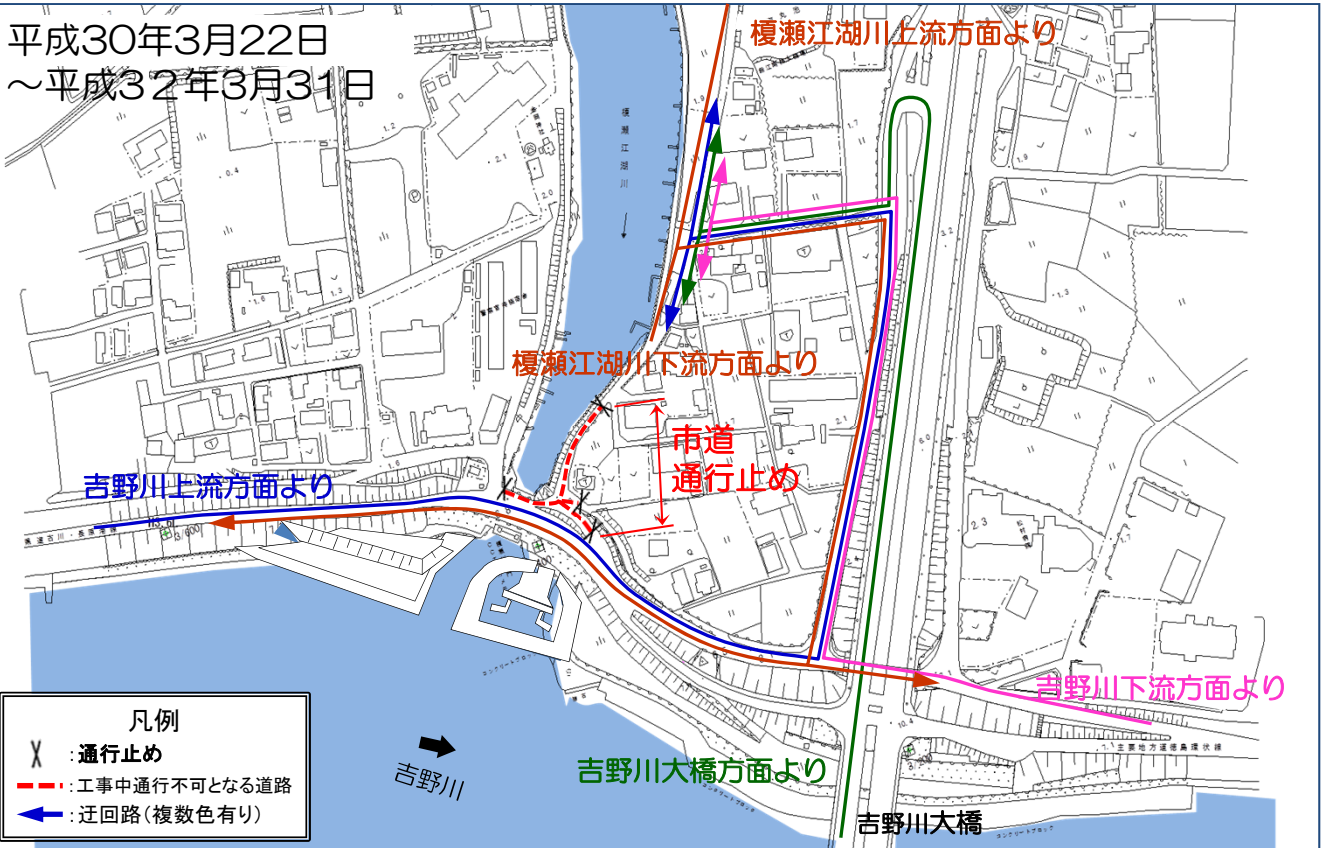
平成30年3月22日
～平成32年3月31日

榎瀬江湖川上流方面より

榎瀬江湖川

榎瀬江湖川下流方面より

市道
通行止め

吉野川上流方面より

吉野川下流方面より

吉野川大橋方面より

吉野川大橋

吉野川

凡例
:通行止め
:工事中通行不可となる道路
:迂回路(複数色有り)